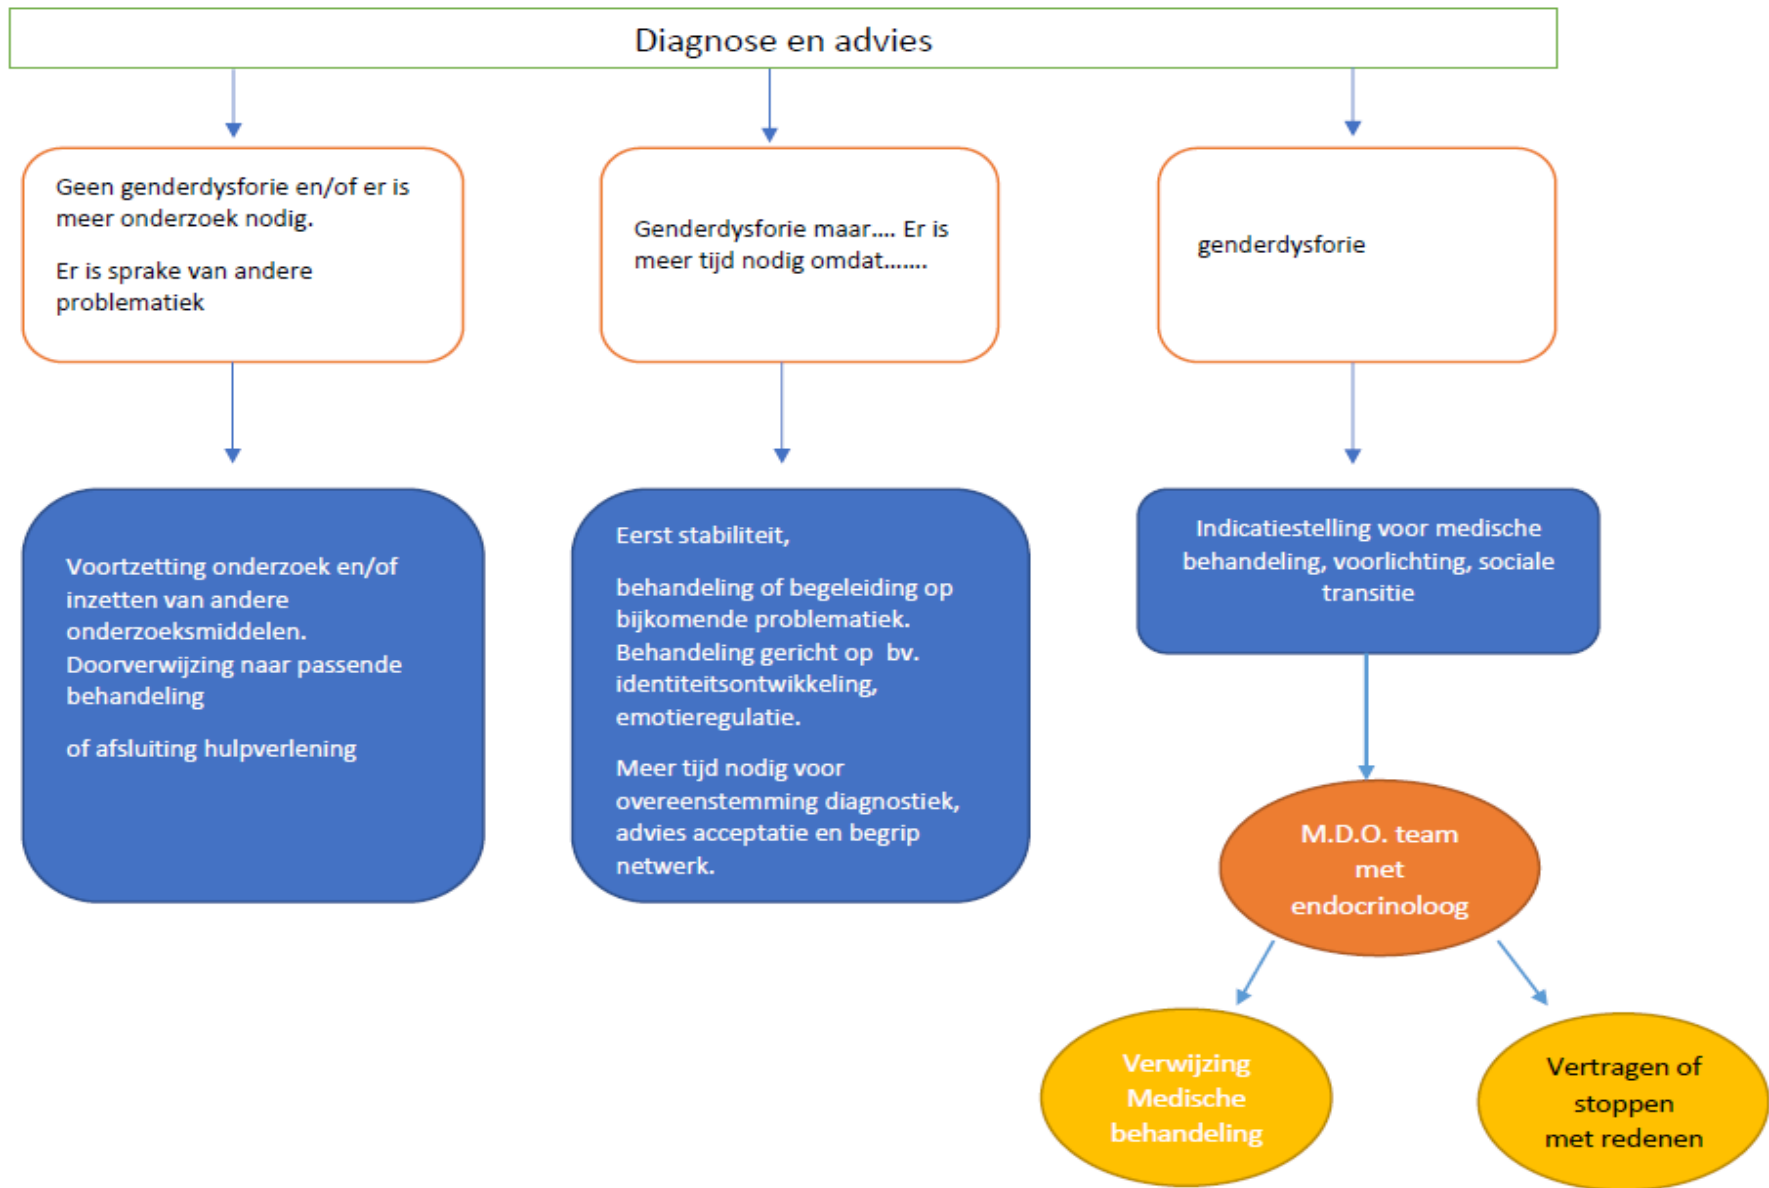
Diagnose en advies

Geen genderdysforie en/of er is meer onderzoek nodig.

Er is sprake van andere problematiek

Genderdysforie maar.... Er is meer tijd nodig omdat.......

genderdysforie

Voortzetting onderzoek en/of inzetten van andere onderzoeksmiddelen. Doorverwijzing naar passende behandeling

of afsluiting hulpverlening

Eerst stabiliteit,

behandeling of begeleiding op bijkomende problematiek. Behandeling gericht op bv. identiteitsontwikkeling, emotieregulatie.

Meer tijd nodig voor overeenstemming diagnostiek, advies acceptatie en begrip netwerk.

Indicatiestelling voor medische behandeling, voorlichting, sociale transitie

M.D.O. team met endocrinoloog

Verwijzing Medische behandeling

Vertragen of stoppen met redenen